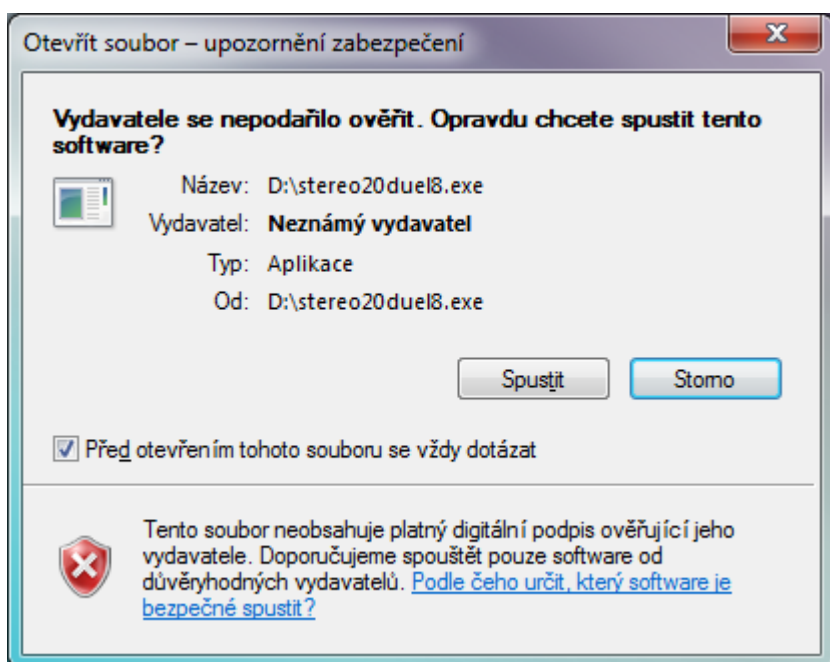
Otevřít soubor – upozornění zabezpečení

Vydavatele se nepodařilo ověřit. Opravdu chcete spustit tento software?

Název: D:\stereo20duel8.exe
Vydavatel: Neznámý vydavatel
Typ: Aplikace
Od: D:\stereo20duel8.exe

Spustit
Storno

Před otevřením tohoto souboru se vždy dotázat

Tento soubor neobsahuje platný digitální podpis ověřující jeho vydavatele. Doporučujeme spouštět pouze software od důvěryhodných vydavatelů. Podle čeho určit, který software je bezpečné spustit?